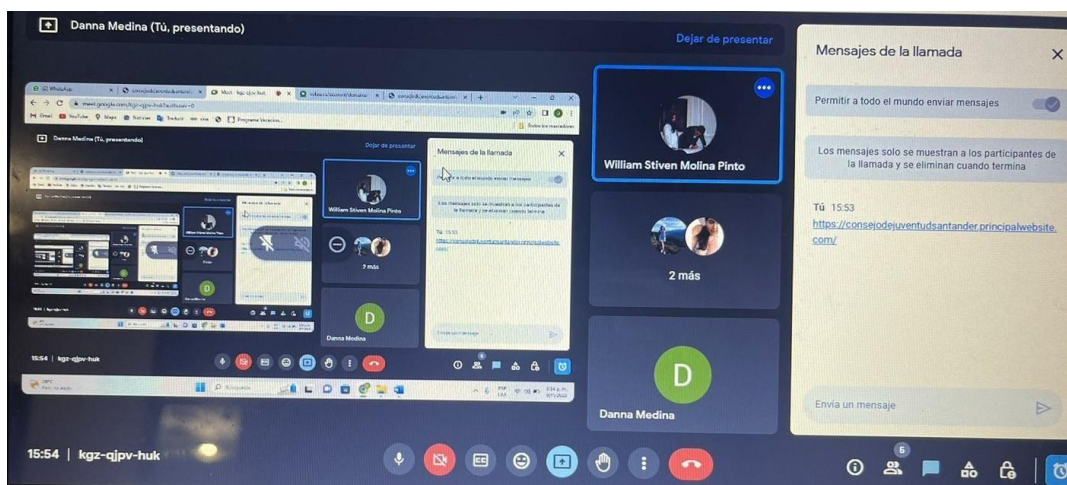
Danna Medina (Tú, presentando)

Dejar de presentar

William Stiven Molina Pinto

2 más

D

Danna Medina

Mensajes de la llamada

Permitir a todo el mundo enviar mensajes

Los mensajes solo se muestran a los participantes de la llamada y se eliminan cuando termina

Tú 15:53

https://consejodejuventudsantander.principalwebsite.com/

Envía un mensaje

15:54 | kgz-qjpv-huk

6